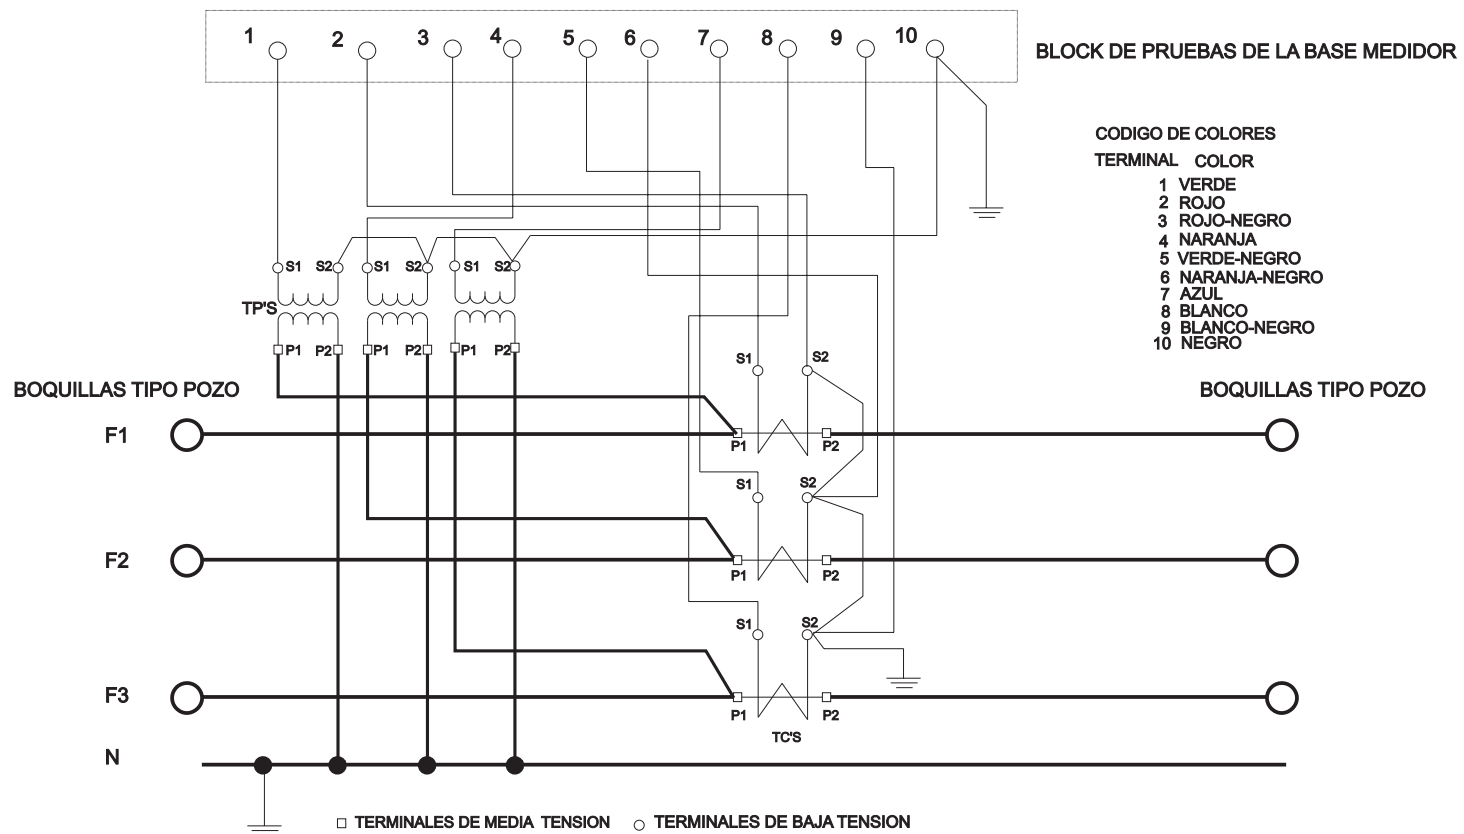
1 2 3 4 5 6 7 8 9 10

BLOCK DE PRUEBAS DE LA BASE MEDIDOR

CODIGO DE COLORES

TERMINAL COLOR

1 VERDE
2 ROJO
3 ROJO-NEGRO
4 NARANJA
5 VERDE-NEGRO
6 NARANJA-NEGRO
7 AZUL
8 BLANCO
9 BLANCO-NEGRO
10 NEGRO

S1 S2 S1 S2 S1 S2

TP'S

P1 P2 P1 P2 P1 P2

BOQUILLAS TIPO POZO

BOQUILLAS TIPO POZO

S1 S2

F1

P1 P2

S1 S2

F2

P1 P2

S1 S2

F3

P1 P2

TC'S

N

□ TERMINALES DE MEDIA TENSION ○ TERMINALES DE BAJA TENSION